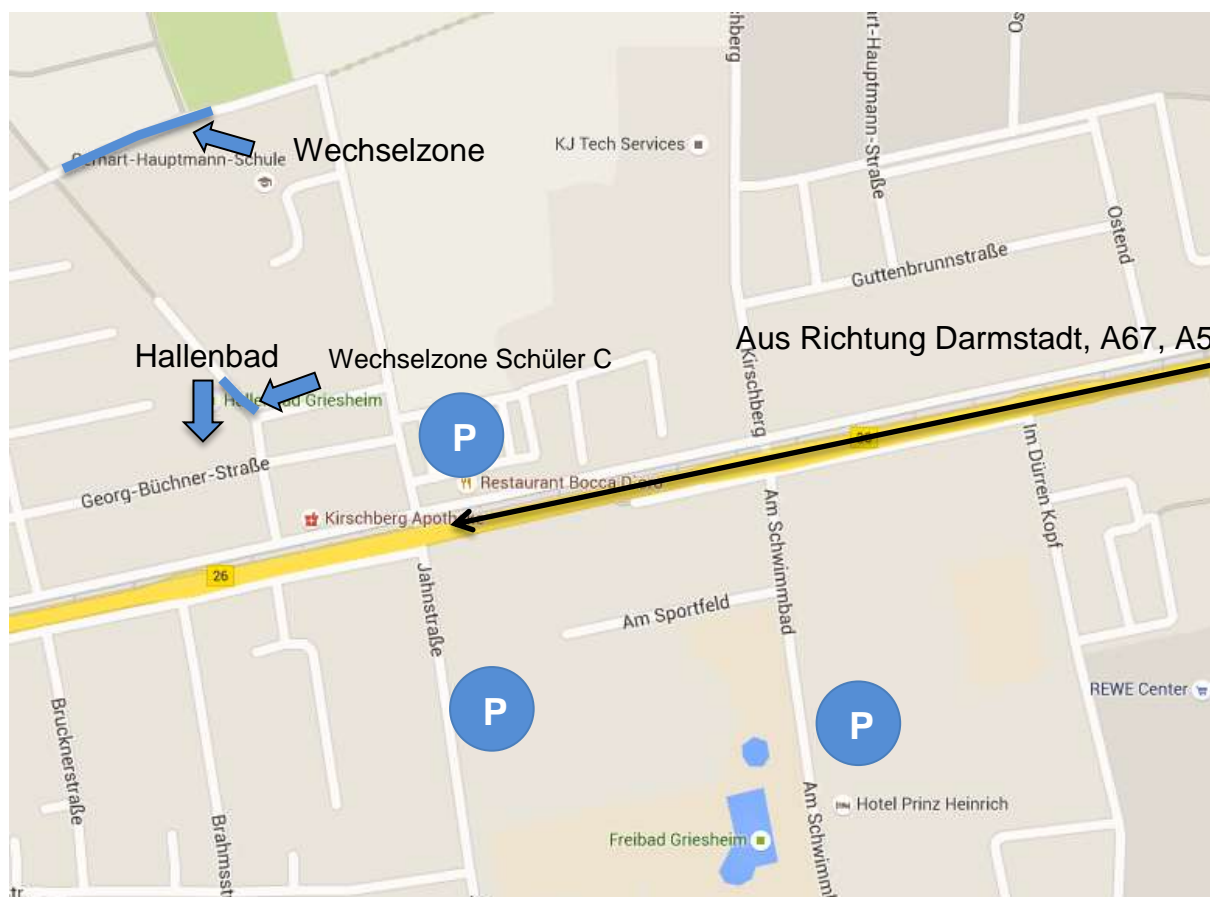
Wechselzone
Gerhart-Hauptmann-Schule
KJ Tech Services
Kirschberg
rt-Hauptmann-Straße
Ostend
Guttenbrunnstraße
Aus Richtung Darmstadt, A67, A5
Hallenbad
Wechselzone Schüler C
Hallenbad Griesheim
P
26
Georg-Büchner-Straße
Restaurant Bocca D'oro
Kirschberg Apotheke
Kirschberg
Im Dürren Kopf
26
Jahnstraße
Am Schwimmbad
Am Sportfeld
P
P
REWE Center
Brucknerstraße
Brahmsstr
Hotel Prinz Heinrich
Freibad Griesheim
Am Schwimmb